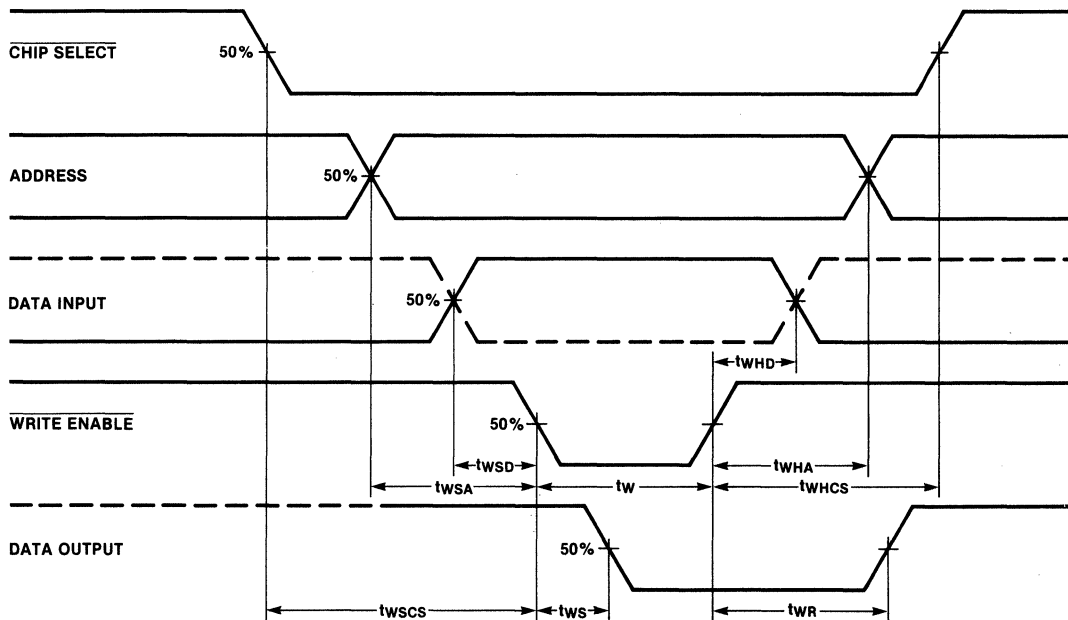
$\overline{\text{CHIP SELECT}}$

50%

ADDRESS

50%

DATA INPUT

50%

$t_{WHD}$

$\overline{\text{WRITE ENABLE}}$

50%

$t_{WSD}$

$t_{WHA}$

$t_{WSA}$

$t_W$

$t_{WHCS}$

DATA OUTPUT

50%

$t_{WSCS}$

$t_{WS}$

$t_{WR}$